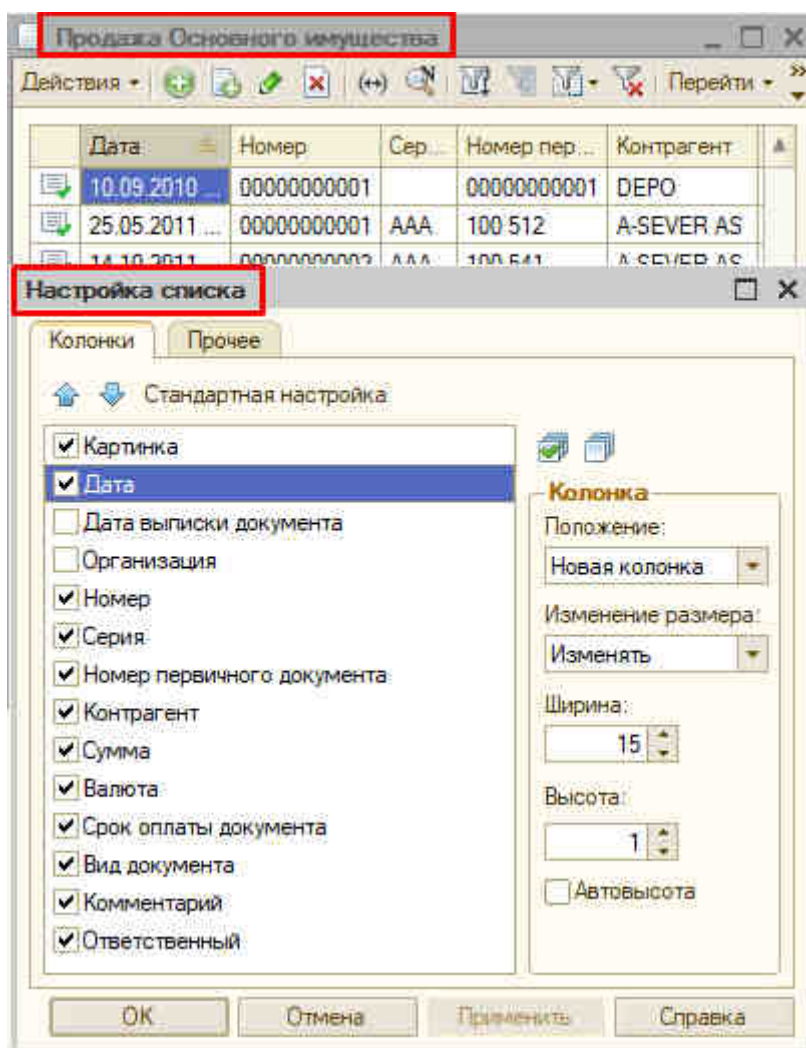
Продажа Основного имущества

Действия ▾ Перейти ▾

| | Дата | Номер | Сер... | Номер пер... | Контрагент |
|---|---|---|---|---|---|
| | 10.09.2010 ... | 00000000001 | | 00000000001 | DEPO |
| | 25.05.2011 ... | 00000000001 | AAA | 100 512 | A-SEVER AS |
| | 14.10.2011 ... | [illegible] | AAA | 100 541 | A-SEVER AS |

Настройка списка

Колонки Прочее

Стандартная настройка

Картинка
Дата
Дата выписки документа
Организация
Номер
Серия
Номер первичного документа
Контрагент
Сумма
Валюта
Срок оплаты документа
Вид документа
Комментарий
Ответственный

Колонка
Положение:
Новая колонка
Изменение размера:
Изменять
Ширина:
15
Высота:
1
Автовысота

OK Отмена Применить Справка